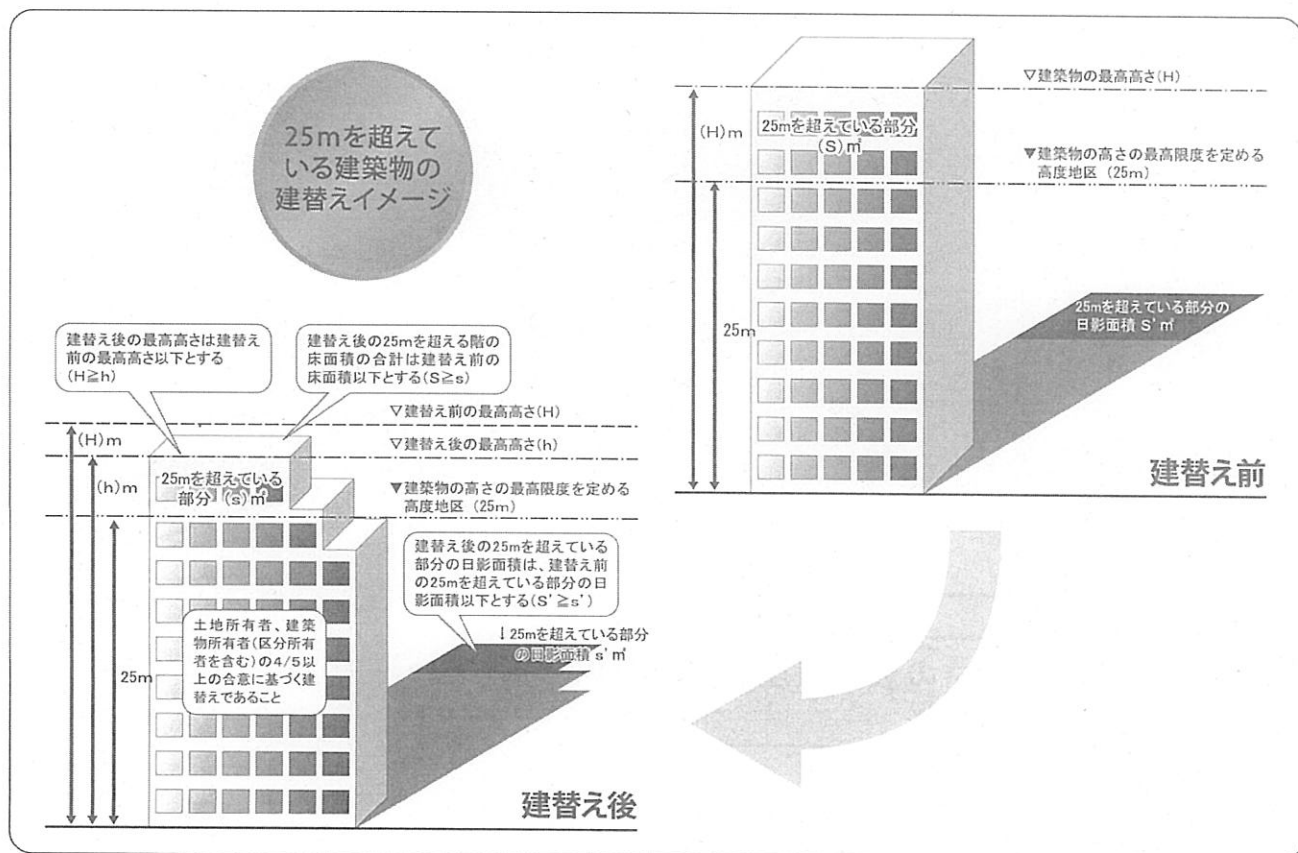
25mを超えている建築物の建替えイメージ

▽建築物の最高高さ(H)

(H)m

25mを超えている部分(S)㎡

▼建築物の高さの最高限度を定める高度地区（25m）

25m

25mを超えている部分の日影面積 S'㎡

建替え前

建替え後の最高高さは建替え前の最高高さ以下とする(H≧h)

建替え後の25mを超える階の床面積の合計は建替え前の床面積以下とする(S≧s)

▽建替え前の最高高さ(H)

(H)m

▽建替え後の最高高さ(h)

(h)m

25mを超えている部分 (s)㎡

▼建築物の高さの最高限度を定める高度地区（25m）

建替え後の25mを超えている部分の日影面積は、建替え前の25mを超えている部分の日影面積以下とする(S'≧s')

↓25mを超えている部分の日影面積 s'㎡

土地所有者、建築物所有者(区分所有者を含む)の4/5以上の合意に基づく建替えであること

25m

建替え後